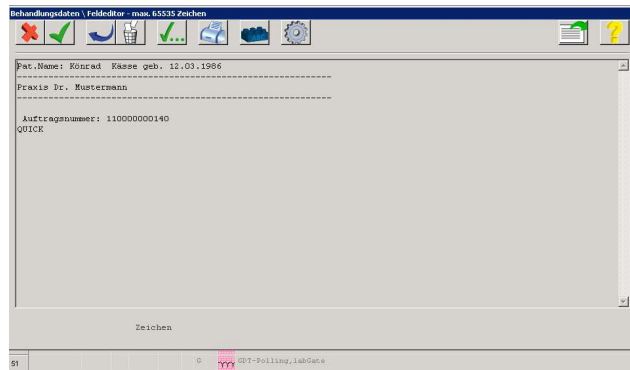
Behandlungsdaten \ Feldeditor - max. 65535 Zeichen

Pat.Name: Könrad Kässe geb. 12.03.1986
------------------------------------------------------------
Praxis Dr. Mustermann
------------------------------------------------------------

Auftragsnummer: 110000000140
QUICK

Zeichen

51 G GDT-Polling,labGate